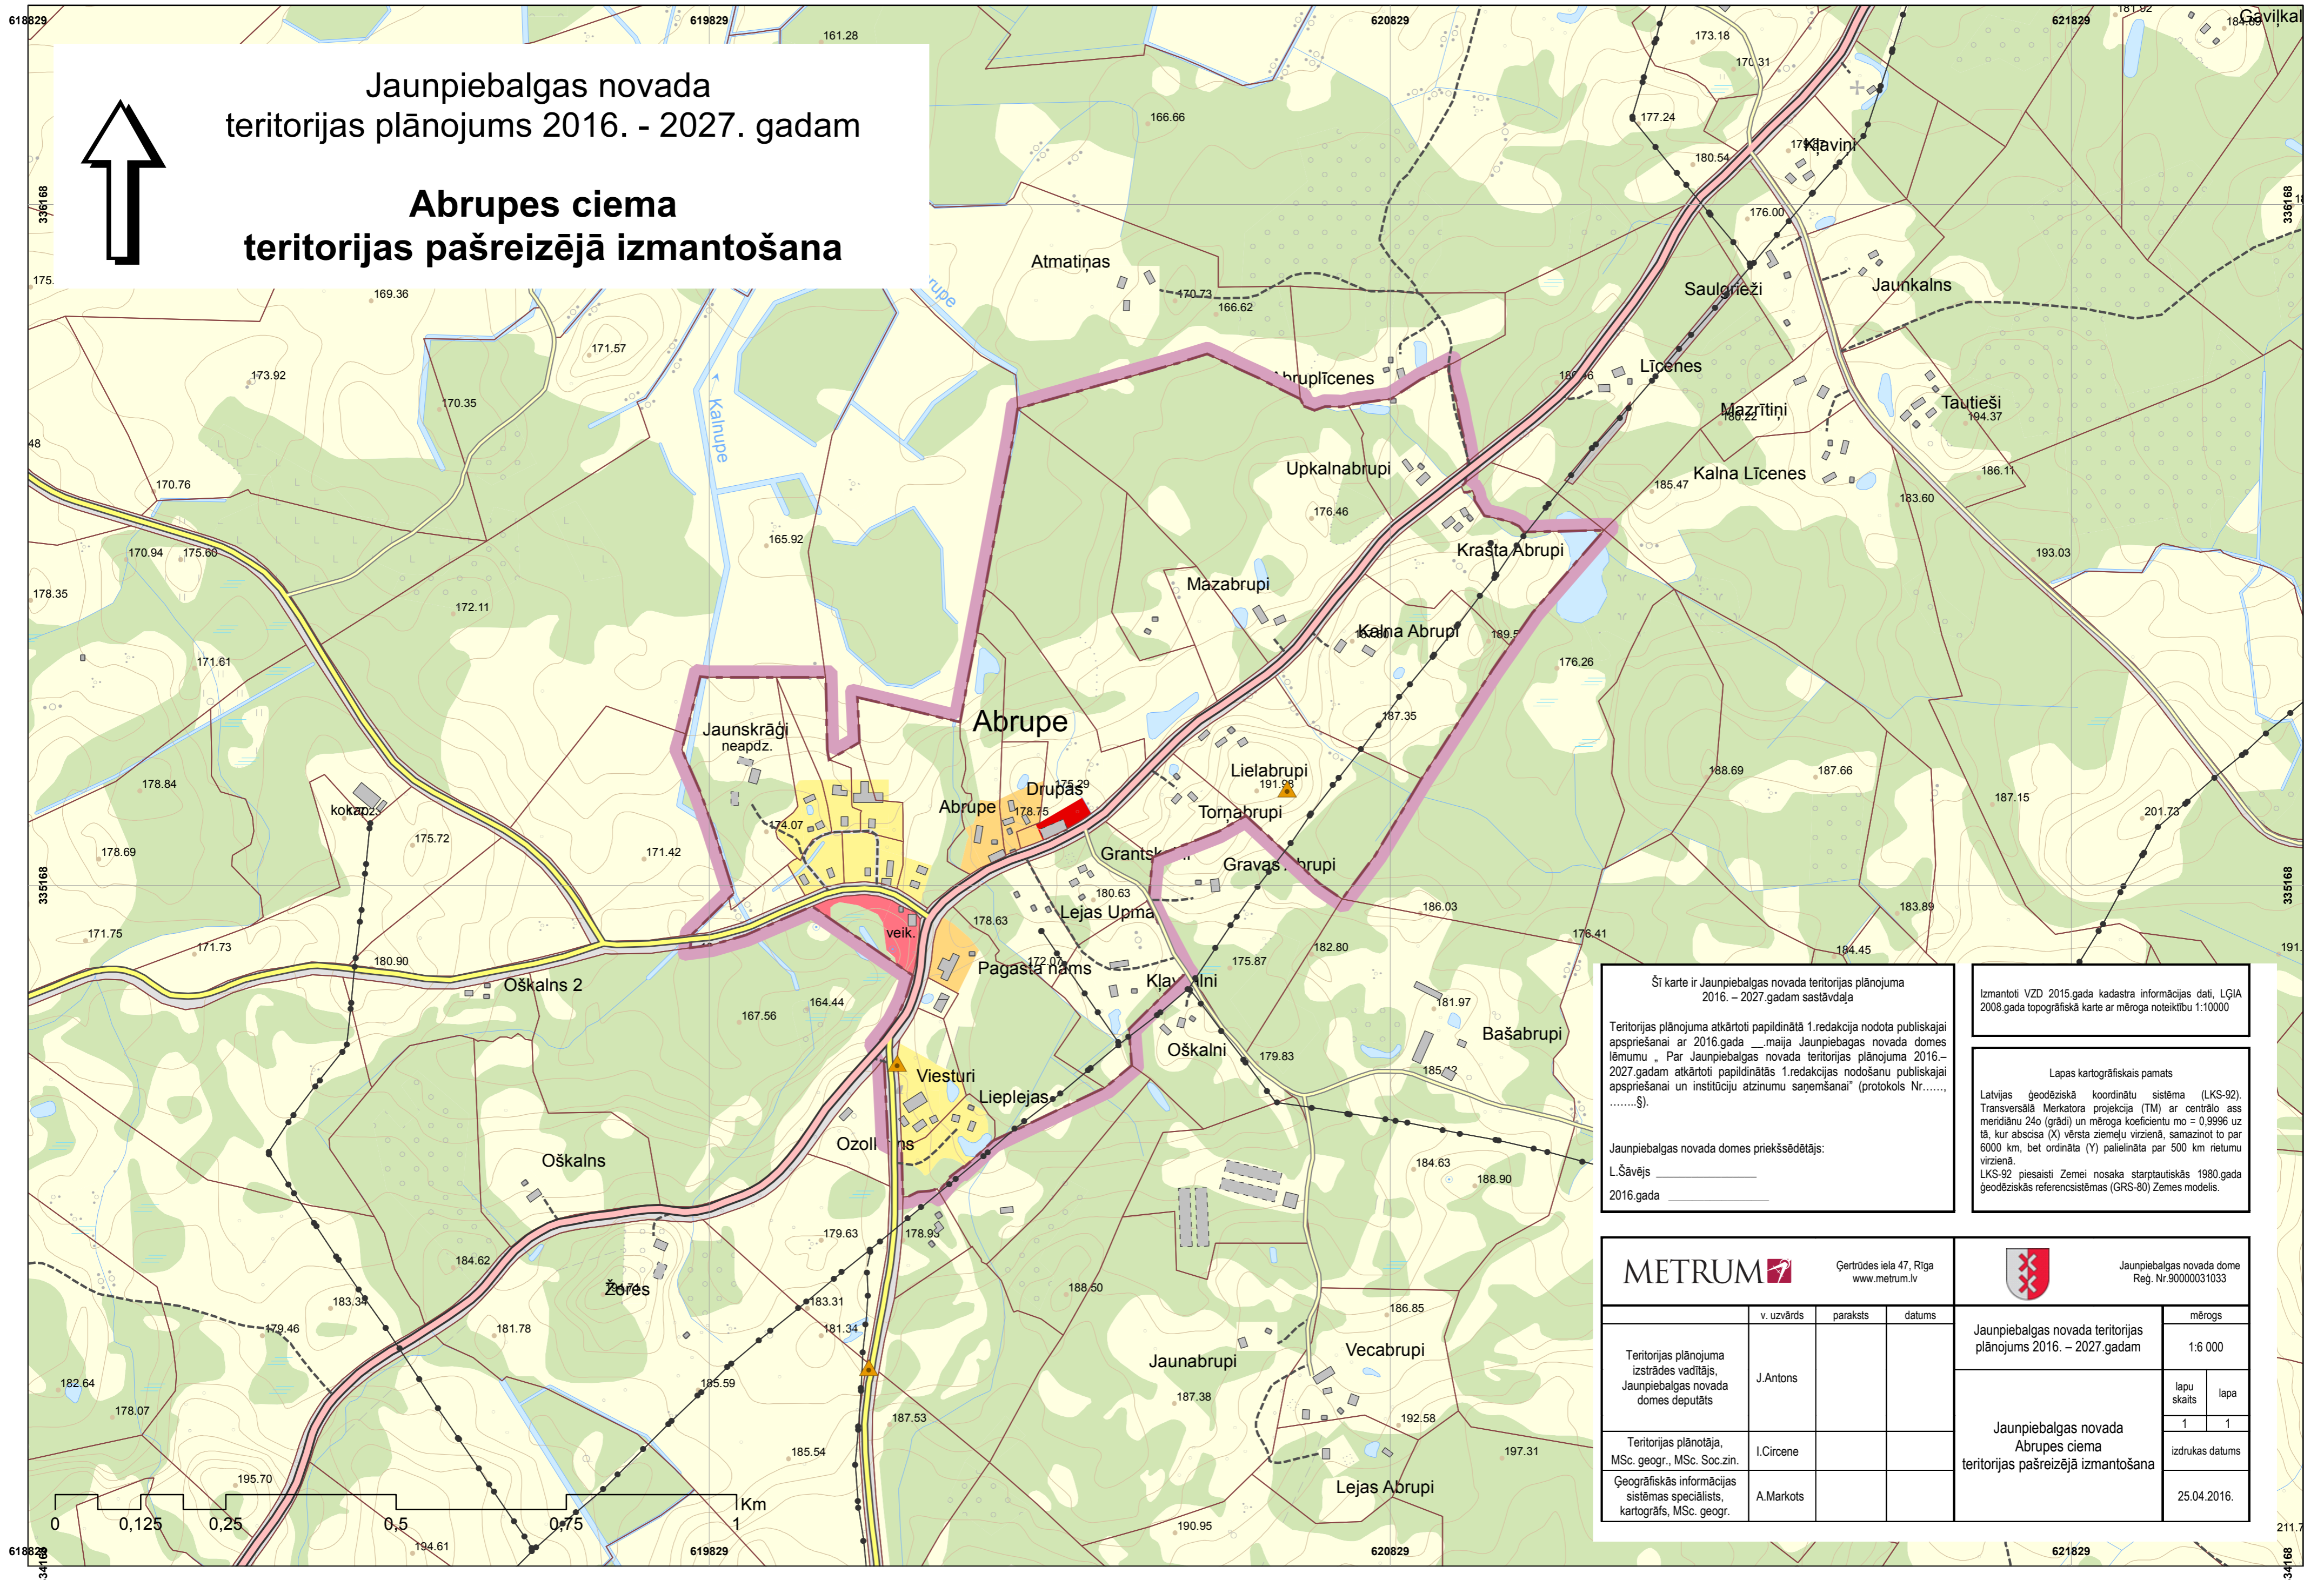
Jaunpiebalgas novada
teritorijas plānojums 2016. - 2027. gadam

Abrupes ciema
teritorijas pašreizējā izmantošana

618829 619829 620829 621829
336168 335168 334168

Atmatiņas
Abruplīcenes
Upkalnabrupi
Mazabrupi
Krasta Abrupi
Kalna Abrupi
Saulgrieži
Jaunkalns
Līcenes
Mazrītiņi
Tautieši
Kalna Līcenes
Kļaviņi
Gavilkal
Kalnupe
Jaunskrāģi
neapdz.
kokapz.
Abrupe
Abrupe
Drupas
Lielabrupi
Tornabrupi
Grants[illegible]
Gravas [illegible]brupi
Lejas Upma
veik.
Pagasta nams
Kla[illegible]alni
Oškalns 2
Oškalni
Bašabrupi
Viesturi
Lieplejas
Ozoll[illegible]ns
Oškalns
Žores
Jaunabrupi
Vecabrupi
Lejas Abrupi

161.28 166.66 173.18 170.31 177.24 180.54 176.00 169.36 171.57 173.92 170.35 170.73 166.62 170.76 170.94 175.60 165.92 178.35 172.11 176.46 185.47 186.11 183.60 193.03 194.37 180.22 171.61 189.5 176.26 187.35 178.84 174.07 175.29 178.75 191.58 188.69 187.66 187.15 201.73 175.72 178.69 171.42 180.63 186.03 183.89 171.75 171.73 180.90 178.63 172.07 182.80 176.41 184.45 175.87 164.44 167.56 181.97 179.83 185.42 184.63 188.90 179.63 178.93 184.62 183.34 188.50 179.46 181.78 183.31 181.34 186.85 182.64 178.07 185.59 187.38 187.53 192.58 185.54 197.31 195.70 194.61 190.95

0 0,125 0,25 0,5 0,75 1 Km

Šī karte ir Jaunpiebalgas novada teritorijas plānojuma 2016. – 2027.gadam sastāvdaļa

Teritorijas plānojuma atkārtoti papildinātā 1.redakcija nodota publiskajai apspriešanai ar 2016.gada __.maija Jaunpiebalgas novada domes lēmumu „ Par Jaunpiebalgas novada teritorijas plānojuma 2016.–2027.gadam atkārtoti papildinātās 1.redakcijas nodošanu publiskajai apspriešanai un institūciju atzinumu saņemšanai" (protokols Nr......, ........§).

Jaunpiebalgas novada domes priekšsēdētājs:
L.Šāvējs ________________
2016.gada ________________

Izmantoti VZD 2015.gada kadastra informācijas dati, LĢIA 2008.gada topogrāfiskā karte ar mēroga noteiktību 1:10000

Lapas kartogrāfiskais pamats
Latvijas ģeodēziskā koordinātu sistēma (LKS-92). Transversālā Merkatora projekcija (TM) ar centrālo ass meridiānu 24o (grādi) un mēroga koeficientu mo = 0,9996 uz tā, kur abscisa (X) vērsta ziemeļu virzienā, samazinot to par 6000 km, bet ordināta (Y) palielināta par 500 km rietumu virzienā.
LKS-92 piesaisti Zemei nosaka starptautiskās 1980.gada ģeodēziskās referencsistēmas (GRS-80) Zemes modelis.

METRUM
Ģertrūdes iela 47, Rīga
www.metrum.lv

Jaunpiebalgas novada dome
Reģ. Nr.90000031033

| | v. uzvārds | paraksts | datums |
|---|---|---|---|
| Teritorijas plānojuma izstrādes vadītājs, Jaunpiebalgas novada domes deputāts | J.Antons | | |
| Teritorijas plānotāja, MSc. geogr., MSc. Soc.zin. | I.Circene | | |
| Ģeogrāfiskās informācijas sistēmas speciālists, kartogrāfs, MSc. geogr. | A.Markots | | |

Jaunpiebalgas novada teritorijas plānojums 2016. – 2027.gadam

Jaunpiebalgas novada
Abrupes ciema
teritorijas pašreizējā izmantošana

mērogs
1:6 000
lapu skaits 1
lapa 1
izdrukas datums
25.04.2016.